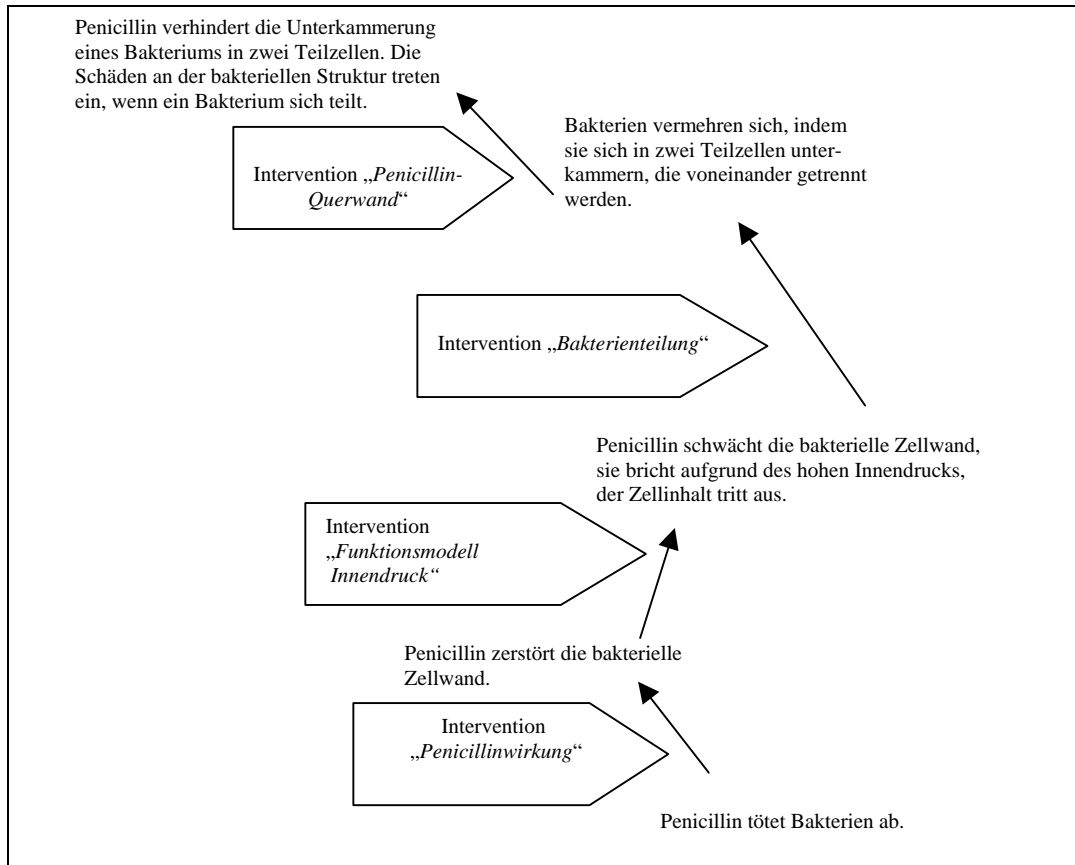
Penicillin verhindert die Unterkammerung eines Bakteriums in zwei Teilzellen. Die Schäden an der bakteriellen Struktur treten ein, wenn ein Bakterium sich teilt.

Intervention „Penicillin-Querwand“

Bakterien vermehren sich, indem sie sich in zwei Teilzellen unterkammern, die voneinander getrennt werden.

Intervention „Bakterienteilung“

Penicillin schwächt die bakterielle Zellwand, sie bricht aufgrund des hohen Innendrucks, der Zellinhalt tritt aus.

Intervention „Funktionsmodell Innendruck“

Penicillin zerstört die bakterielle Zellwand.

Intervention „Penicillinwirkung“

Penicillin tötet Bakterien ab.